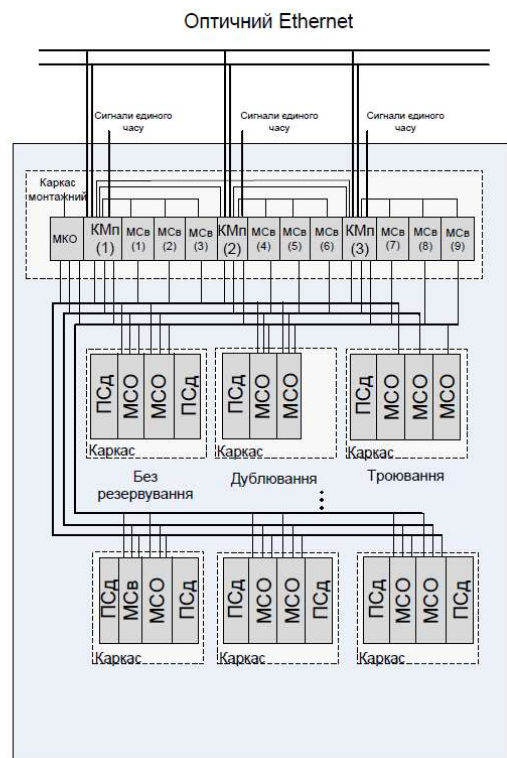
Оптичний Ethernet

Сигнали единого часу

Сигнали единого часу

Сигнали единого часу

Каркас монтажний

МКО

КМп (1)

МСв (1)

МСв (2)

МСв (3)

КМп (2)

МСв (4)

МСв (5)

МСв (6)

КМп (3)

МСв (7)

МСв (8)

МСв (9)

ПСд

МСО

МСО

ПСд

Каркас

ПСд

МСО

МСО

Каркас

ПСд

МСО

МСО

МСО

Каркас

Без резервування

Дублювання

Троювання

ПСд

МСв

МСО

ПСд

Каркас

ПСд

МСО

МСО

ПСд

Каркас

ПСд

МСО

МСО

ПСд

Каркас